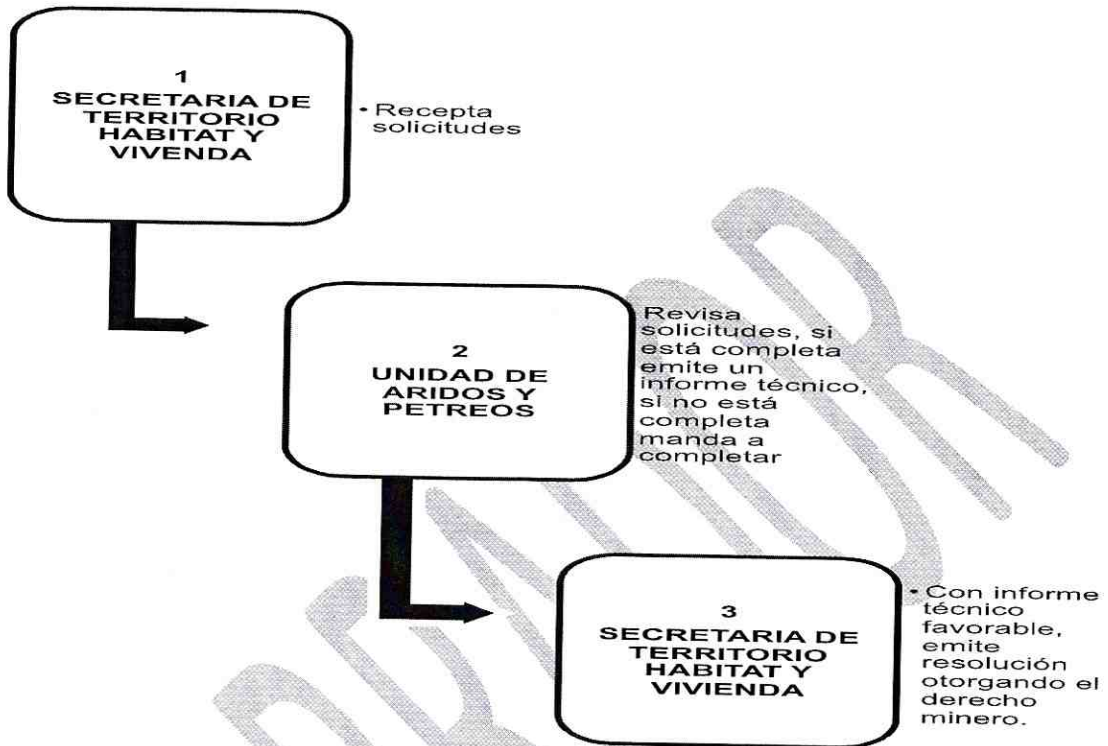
1
SECRETARIA DE TERRITORIO HABITAT Y VIVENDA

• Recepta solicitudes

2
UNIDAD DE ARIDOS Y PETREOS

Revisa solicitudes, si está completa emite un informe técnico, si no está completa manda a completar

3
SECRETARIA DE TERRITORIO HABITAT Y VIVIENDA

• Con informe técnico favorable, emite resolución otorgando el derecho minero.